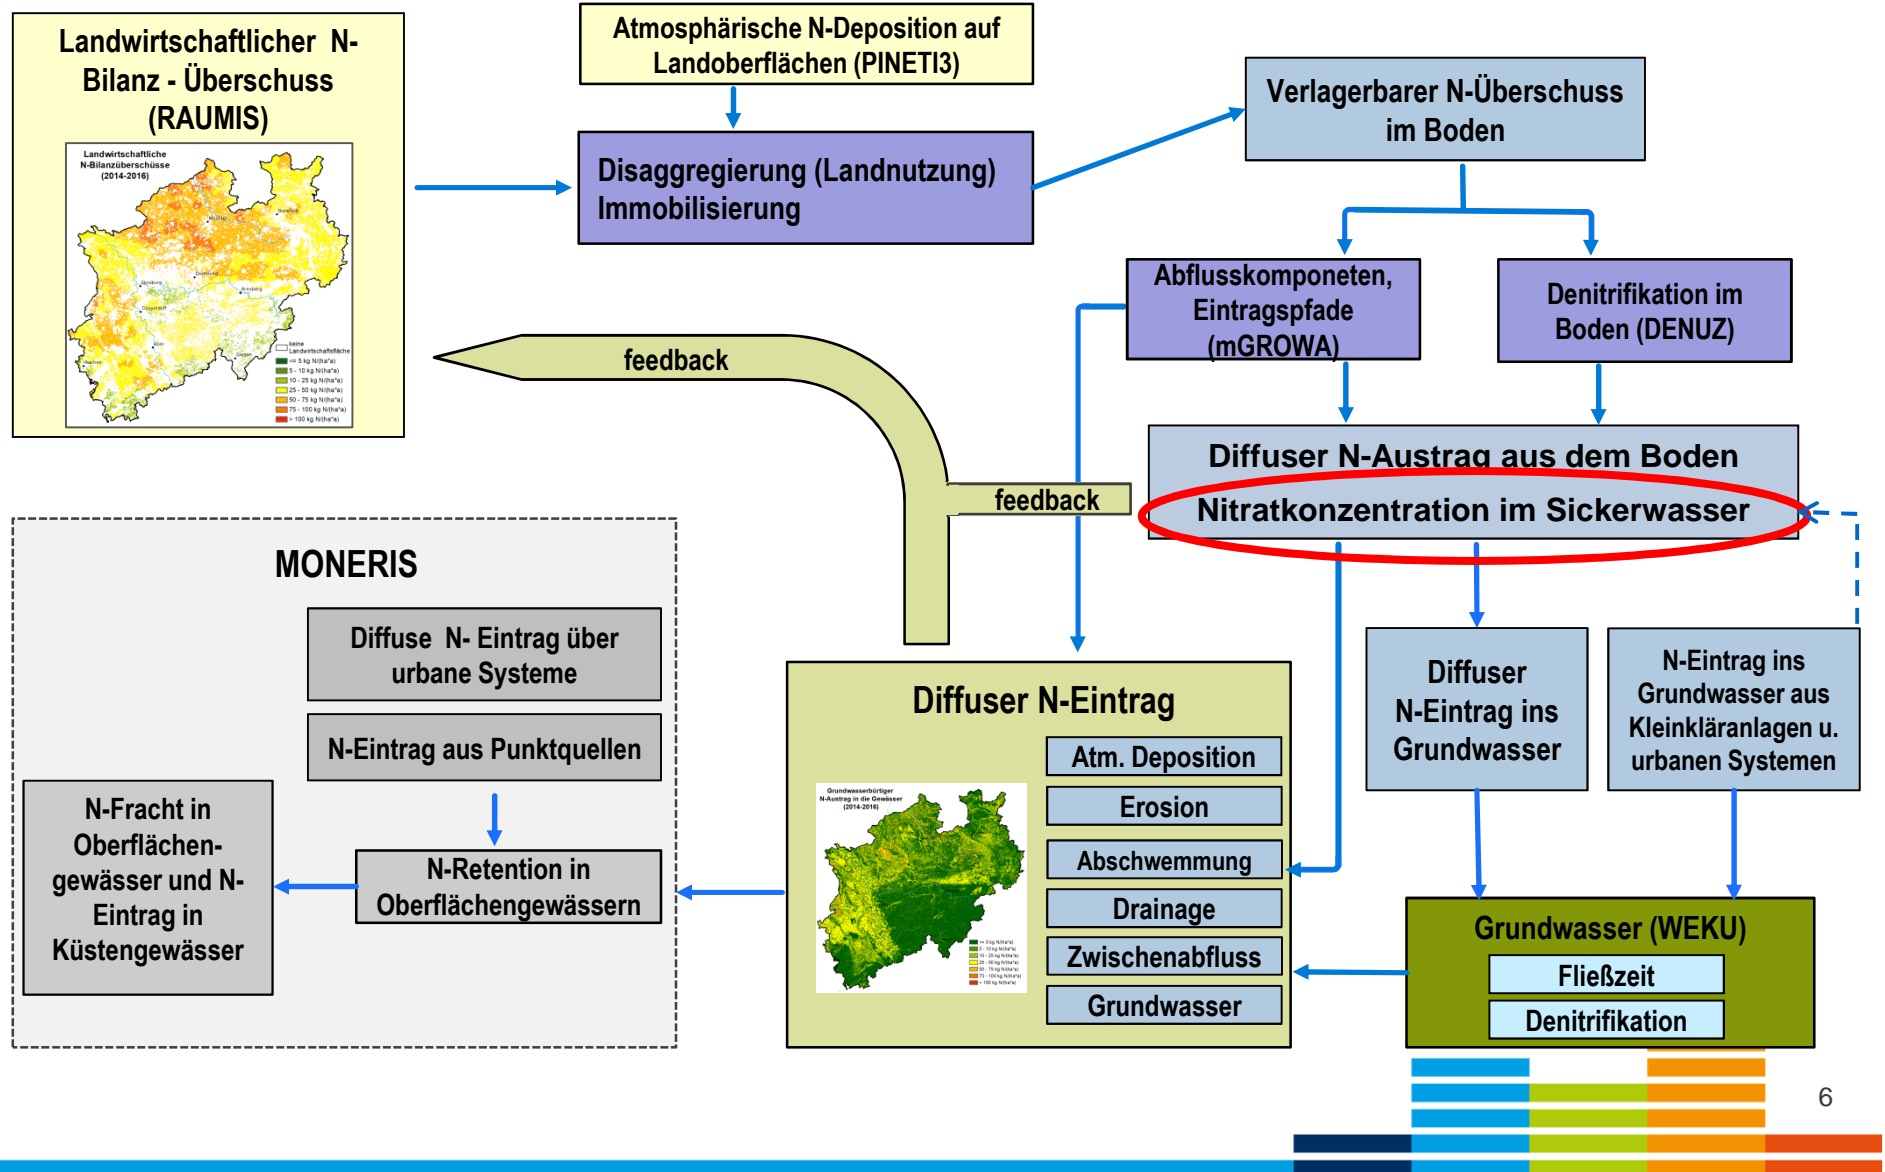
Landwirtschaftlicher N-Bilanz - Überschuss (RAUMIS)

Landwirtschaftliche N-Bilanzüberschüsse (2014-2016)

keine Landwirtschaftsfläche
<= 5 kg N/(ha*a)
5 - 10 kg N/(ha*a)
10 - 25 kg N/(ha*a)
25 - 50 kg N/(ha*a)
50 - 75 kg N/(ha*a)
75 - 100 kg N/(ha*a)
> 100 kg N/(ha*a)

Atmosphärische N-Deposition auf Landoberflächen (PINETI3)

Disaggregierung (Landnutzung) Immobilisierung

Verlagerbarer N-Überschuss im Boden

Abflusskomponeten, Eintragspfade (mGROWA)

Denitrifikation im Boden (DENUZ)

feedback

Diffuser N-Austrag aus dem Boden

feedback

Nitratkonzentration im Sickerwasser

MONERIS

Diffuse N- Eintrag über urbane Systeme

N-Eintrag aus Punktquellen

N-Fracht in Oberflächengewässer und N-Eintrag in Küstengewässer

N-Retention in Oberflächengewässern

Diffuser N-Eintrag

Grundwasserbürtiger N-Austrag in die Gewässer (2014-2016)

Atm. Deposition

Erosion

Abschwemmung

Drainage

Zwischenabfluss

Grundwasser

Diffuser N-Eintrag ins Grundwasser

N-Eintrag ins Grundwasser aus Kleinkläranlagen u. urbanen Systemen

Grundwasser (WEKU)

Fließzeit

Denitrifikation

6